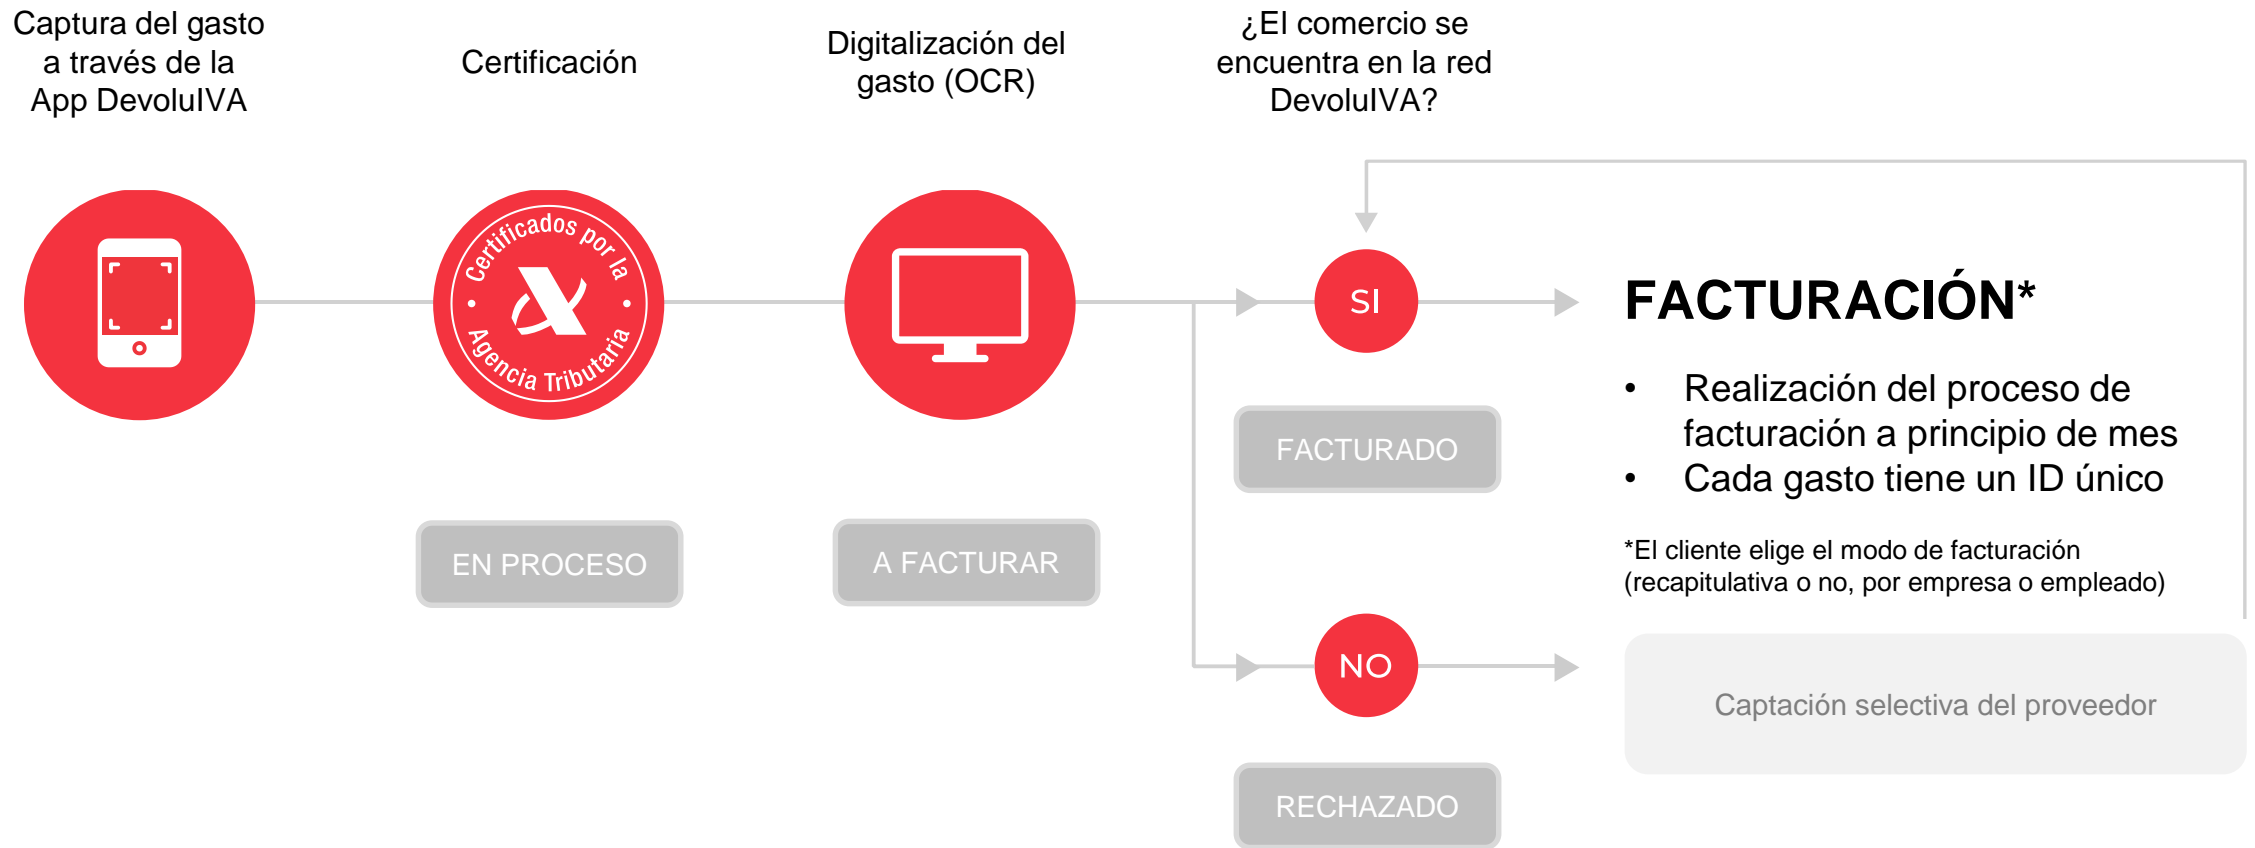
Captura del gasto a través de la App DevoluIVA

Certificación

Digitalización del gasto (OCR)

¿El comercio se encuentra en la red DevoluIVA?

Certificados por la Agencia Tributaria

SI

FACTURADO

EN PROCESO

A FACTURAR

NO

RECHAZADO

FACTURACIÓN*

• Realización del proceso de facturación a principio de mes
• Cada gasto tiene un ID único

*El cliente elige el modo de facturación (recapitulativa o no, por empresa o empleado)

Captación selectiva del proveedor